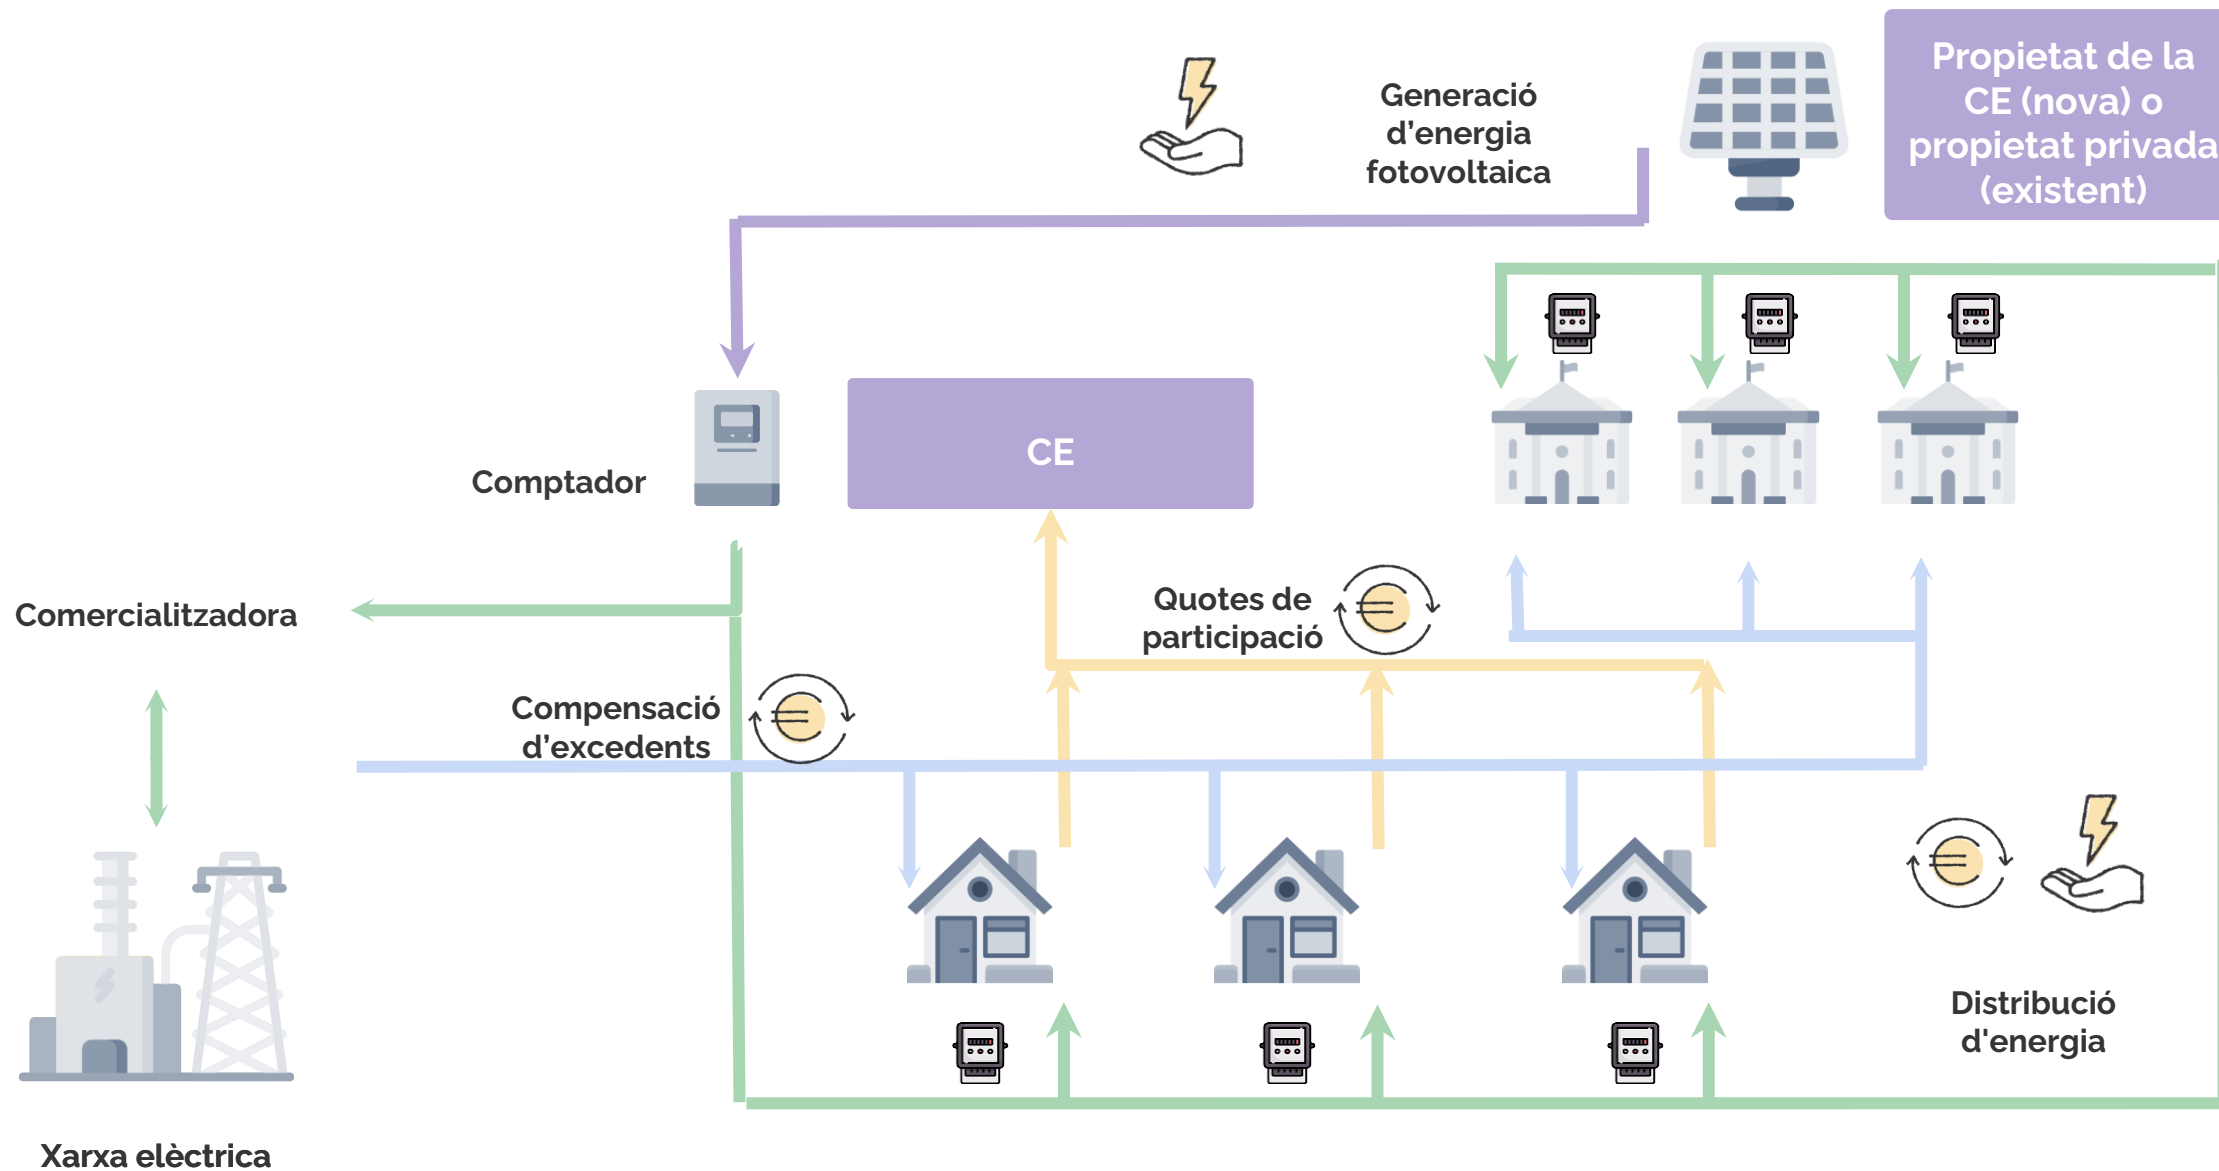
Generació d'energia fotovoltaica

Propietat de la CE (nova) o propietat privada (existent)

Comptador

CE

Comercialitzadora

Quotes de participació

Compensació d'excedents

Distribució d'energia

Xarxa elèctrica